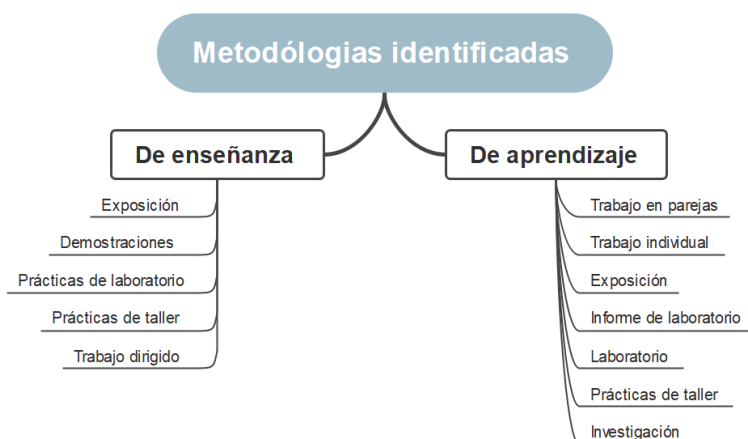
Metodólogias identificadas

De enseñanza

Exposición

Demostraciones

Prácticas de laboratorio

Prácticas de taller

Trabajo dirigido

De aprendizaje

Trabajo en parejas

Trabajo individual

Exposición

Informe de laboratorio

Laboratorio

Prácticas de taller

Investigación